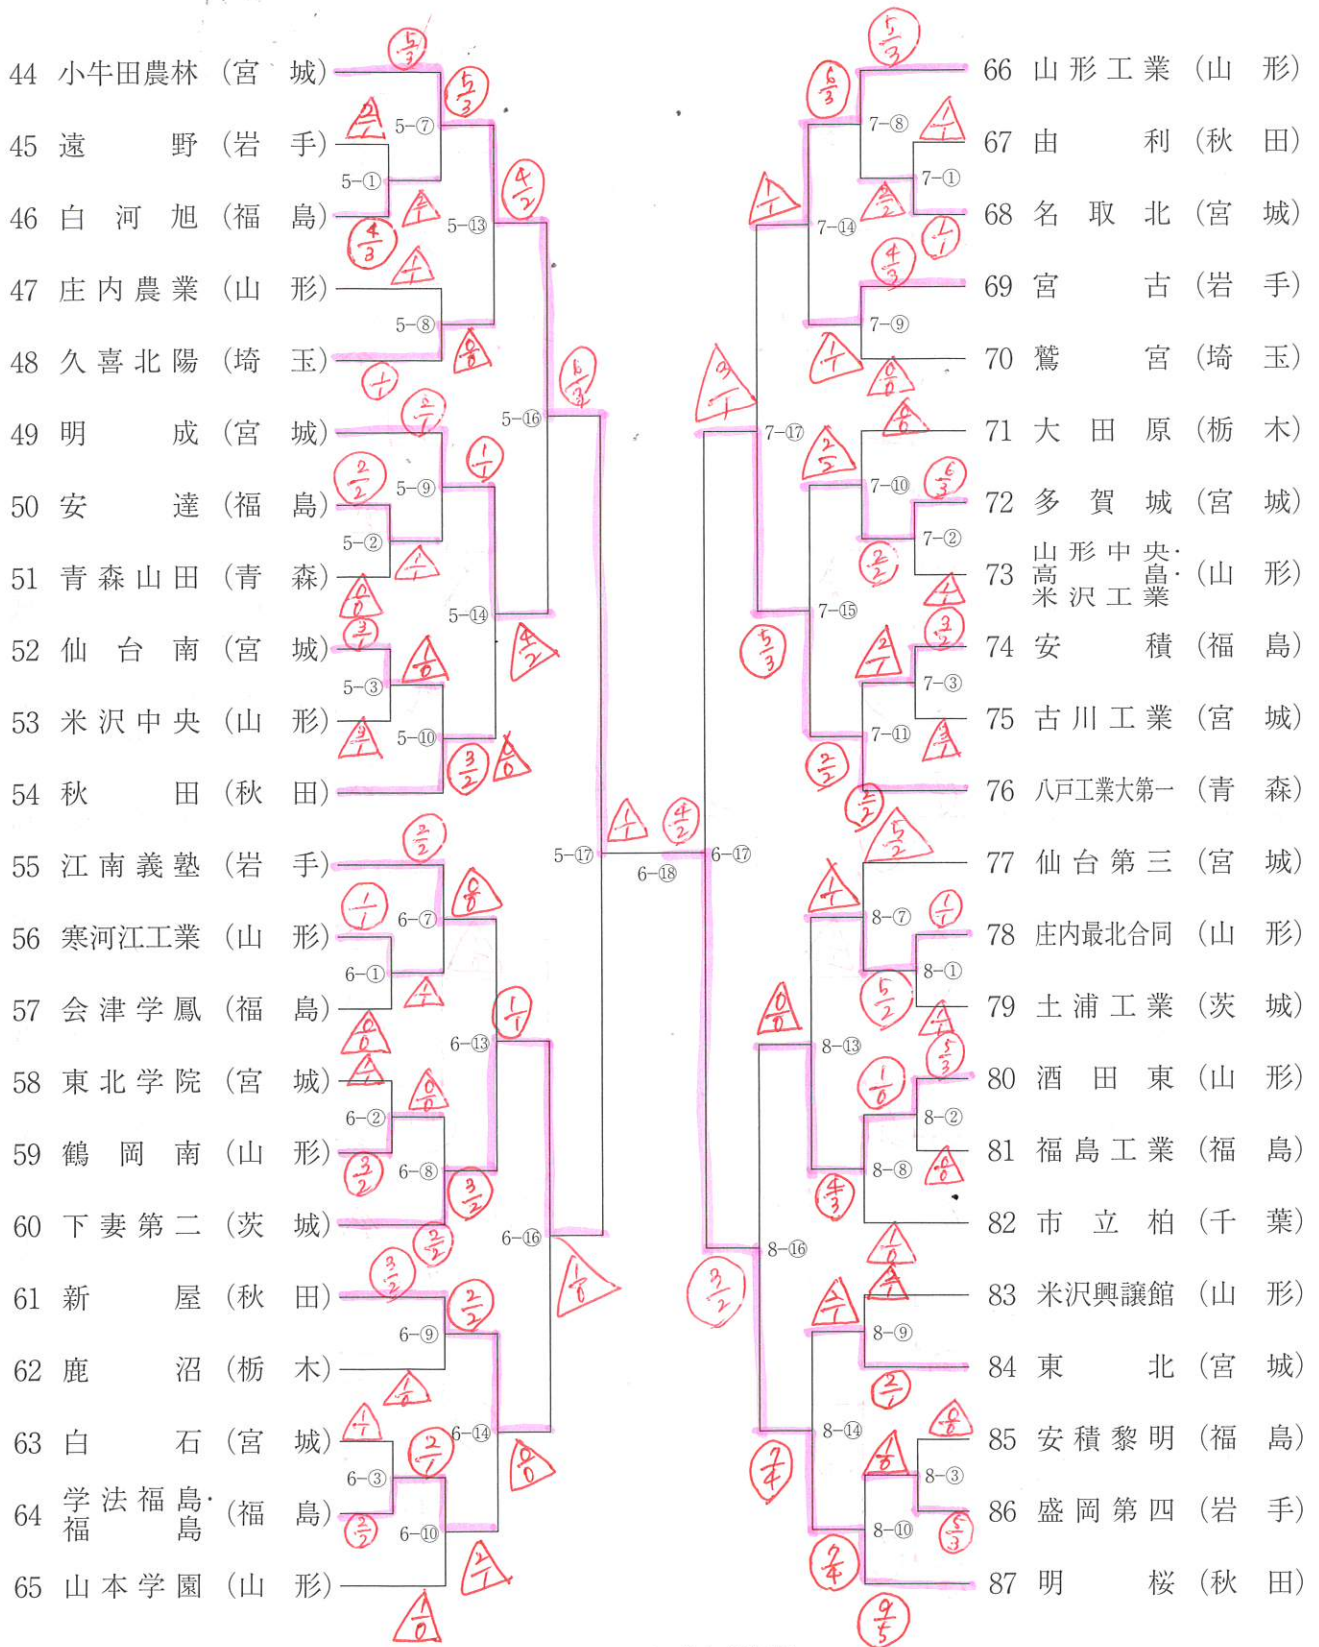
44 小牛田農林（宮城）
45 遠野（岩手）
46 白河旭（福島）
47 庄内農業（山形）
48 久喜北陽（埼玉）
49 明成（宮城）
50 安達（福島）
51 青森山田（青森）
52 仙台南（宮城）
53 米沢中央（山形）
54 秋田（秋田）
55 江南義塾（岩手）
56 寒河江工業（山形）
57 会津学鳳（福島）
58 東北学院（宮城）
59 鶴岡南（山形）
60 下妻第二（茨城）
61 新屋（秋田）
62 鹿沼（栃木）
63 白石（宮城）
64 学法福島・福島（福島）
65 山本学園（山形）

5-⑦ 5-① 5-⑬ 5-⑧ 5-⑯ 5-⑨ 5-② 5-⑭ 5-③ 5-⑩ 5-⑰
6-⑦ 6-① 6-⑬ 6-② 6-⑧ 6-⑯ 6-⑨ 6-⑭ 6-③ 6-⑩ 6-⑱ 6-⑰
7-⑧ 7-① 7-⑭ 7-⑨ 7-⑰ 7-⑩ 7-② 7-⑮ 7-③ 7-⑪
8-⑦ 8-① 8-⑬ 8-② 8-⑧ 8-⑯ 8-⑨ 8-⑭ 8-③ 8-⑩

66 山形工業（山形）
67 由利（秋田）
68 名取北（宮城）
69 宮古（岩手）
70 鷲宮（埼玉）
71 大田原（栃木）
72 多賀城（宮城）
73 山形中央・高畠・米沢工業（山形）
74 安積（福島）
75 古川工業（宮城）
76 八戸工業大第一（青森）
77 仙台第三（宮城）
78 庄内最北合同（山形）
79 土浦工業（茨城）
80 酒田東（山形）
81 福島工業（福島）
82 市立柏（千葉）
83 米沢興譲館（山形）
84 東北（宮城）
85 安積黎明（福島）
86 盛岡第四（岩手）
87 明桜（秋田）